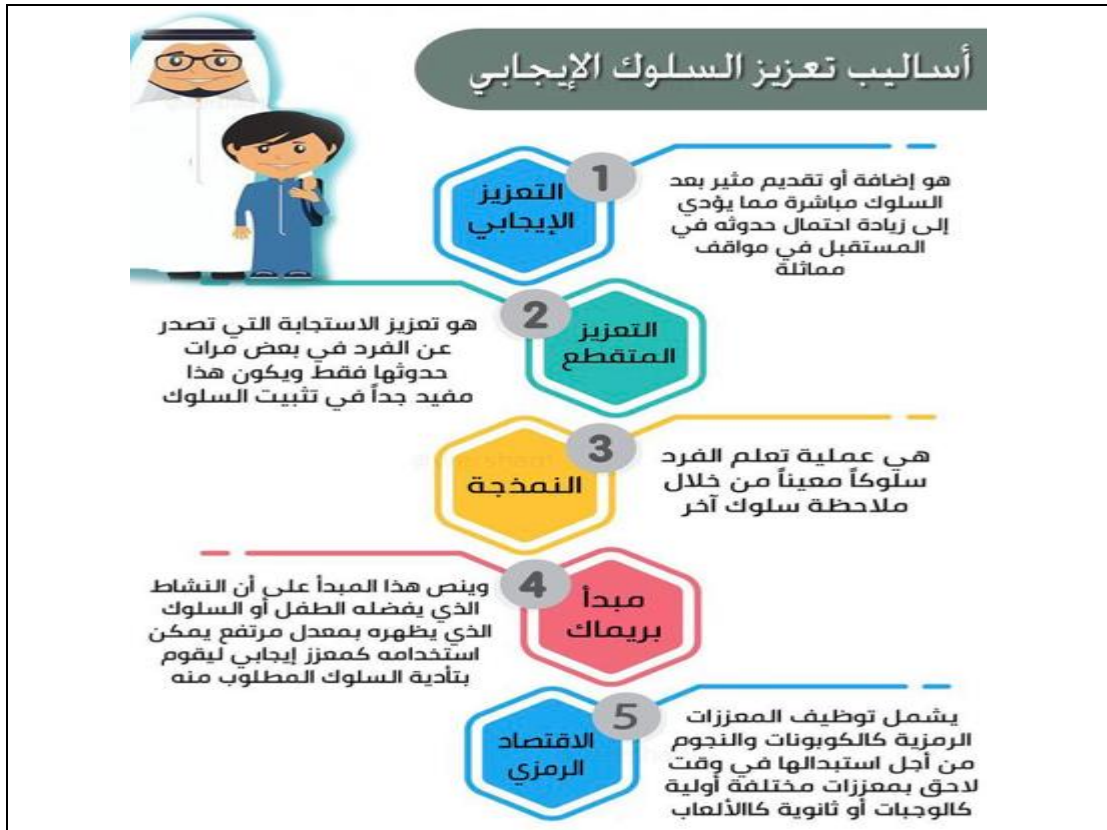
أساليب تعزيز السلوك الإيجابي

1
التعزيز الإيجابي
هو إضافة أو تقديم مثير بعد السلوك مباشرة مما يؤدي إلى زيادة احتمال حدوثه في المستقبل في مواقف مماثلة

2
التعزيز المتقطع
هو تعزيز الاستجابة التي تصدر عن الفرد في بعض مرات حدوثها فقط ويكون هذا مفيد جداً في تثبيت السلوك

3
النمذجة
هي عملية تعلم الفرد سلوكاً معيناً من خلال ملاحظة سلوك آخر

4
مبدأ بريماك
وينص هذا المبدأ على أن النشاط الذي يفضله الطفل أو السلوك الذي يظهره بمعدل مرتفع يمكن استخدامه كمعزز إيجابي ليقوم بتأدية السلوك المطلوب منه

5
الاقتصاد الرمزي
يشمل توظيف المعززات الرمزية كالكوبونات والنجوم من أجل استبدالها في وقت لاحق بمعززات مختلفة أولية كالوجبات أو ثانوية كالألعاب